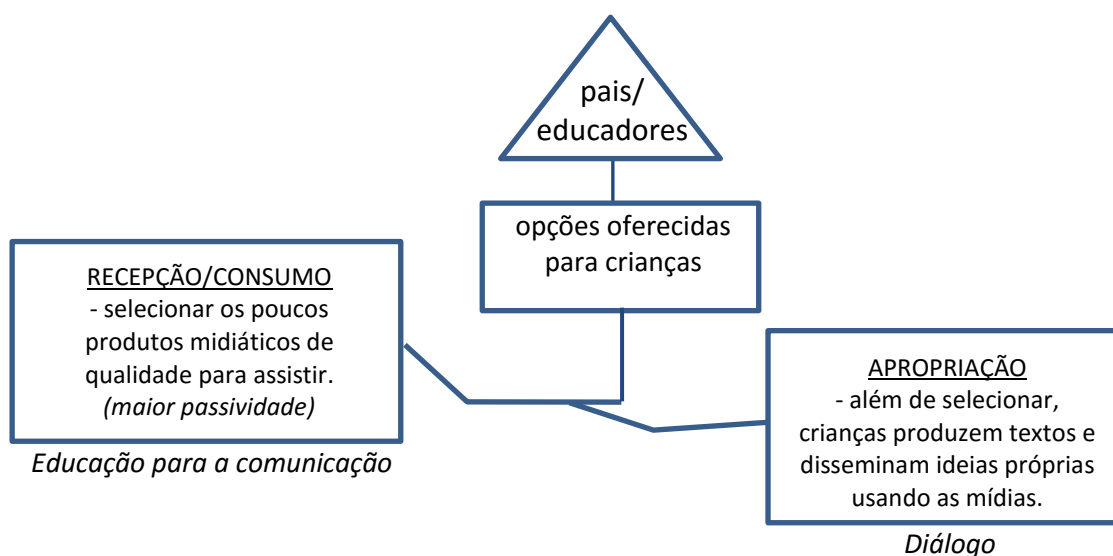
pais/
educadores

opções oferecidas para crianças

RECEPÇÃO/CONSUMO
- selecionar os poucos produtos midiáticos de qualidade para assistir.
*(maior passividade)*

*Educação para a comunicação*

APROPRIAÇÃO
- além de selecionar, crianças produzem textos e disseminam ideias próprias usando as mídias.

*Diálogo*